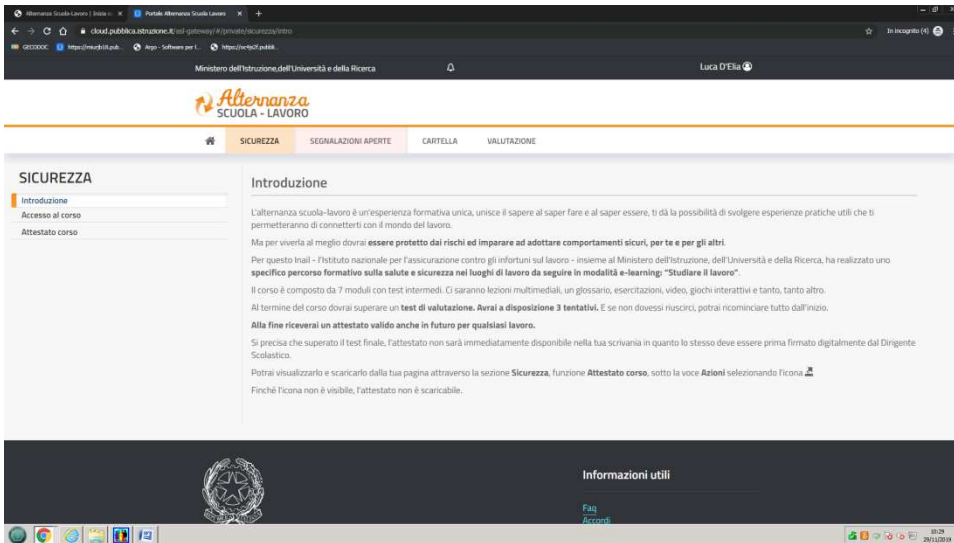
Alternanza Scuola-Lavoro | Inizia ×   Portale Alternanza Scuola Lavoro ×   +

cloud.pubblica.istruzione.it/asl-gateway/#/private/sicurezza/intro

In incognito (4)

GECODOC   https://miur.b18.pub...   Argo - Software per l...   https://scrip2f.pubblii

Ministero dell'Istruzione,dell'Università e della Ricerca

Luca D'Elia

Alternanza
SCUOLA - LAVORO

SICUREZZA   SEGNALAZIONI APERTE   CARTELLA   VALUTAZIONE

SICUREZZA

Introduzione
Accesso al corso
Attestato corso

Introduzione

L'alternanza scuola-lavoro è un'esperienza formativa unica, unisce il sapere al saper fare e al saper essere, ti dà la possibilità di svolgere esperienze pratiche utili che ti permetteranno di connetterti con il mondo del lavoro.

Ma per viverla al meglio dovrai **essere protetto dai rischi ed imparare ad adottare comportamenti sicuri, per te e per gli altri**.

Per questo Inail - l'Istituto nazionale per l'assicurazione contro gli infortuni sul lavoro - insieme al Ministero dell'Istruzione, dell'Università e della Ricerca, ha realizzato uno **specifico percorso formativo sulla salute e sicurezza nei luoghi di lavoro da seguire in modalità e-learning: "Studiare il lavoro"**.

Il corso è composto da 7 moduli con test intermedi. Ci saranno lezioni multimediali, un glossario, esercitazioni, video, giochi interattivi e tanto, tanto altro.

Al termine del corso dovrai superare un **test di valutazione. Avrai a disposizione 3 tentativi.** E se non dovessi riuscirci, potrai ricominciare tutto dall'inizio.

**Alla fine riceverai un attestato valido anche in futuro per qualsiasi lavoro.**

Si precisa che superato il test finale, l'attestato non sarà immediatamente disponibile nella tua scrivania in quanto lo stesso deve essere prima firmato digitalmente dal Dirigente Scolastico.

Potrai visualizzarlo e scaricarlo dalla tua pagina attraverso la sezione **Sicurezza**, funzione **Attestato corso**, sotto la voce **Azioni** selezionando l'icona

Finché l'icona non è visibile, l'attestato non è scaricabile.

Informazioni utili

Faq
Accordi

10:29
29/11/2018